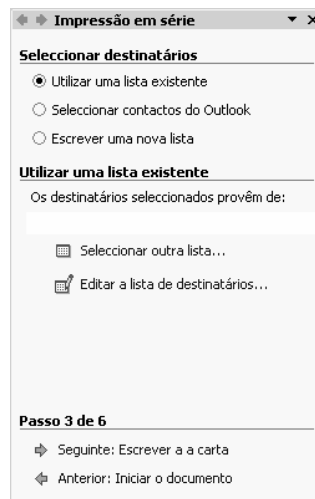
Impressão em série

Seleccionar destinatários

Utilizar uma lista existente

Seleccionar contactos do Outlook

Escrever uma nova lista

Utilizar uma lista existente

Os destinatários seleccionados provêm de:

Seleccionar outra lista...

Editar a lista de destinatários...

Passo 3 de 6

Seguinte: Escrever a a carta

Anterior: Iniciar o documento